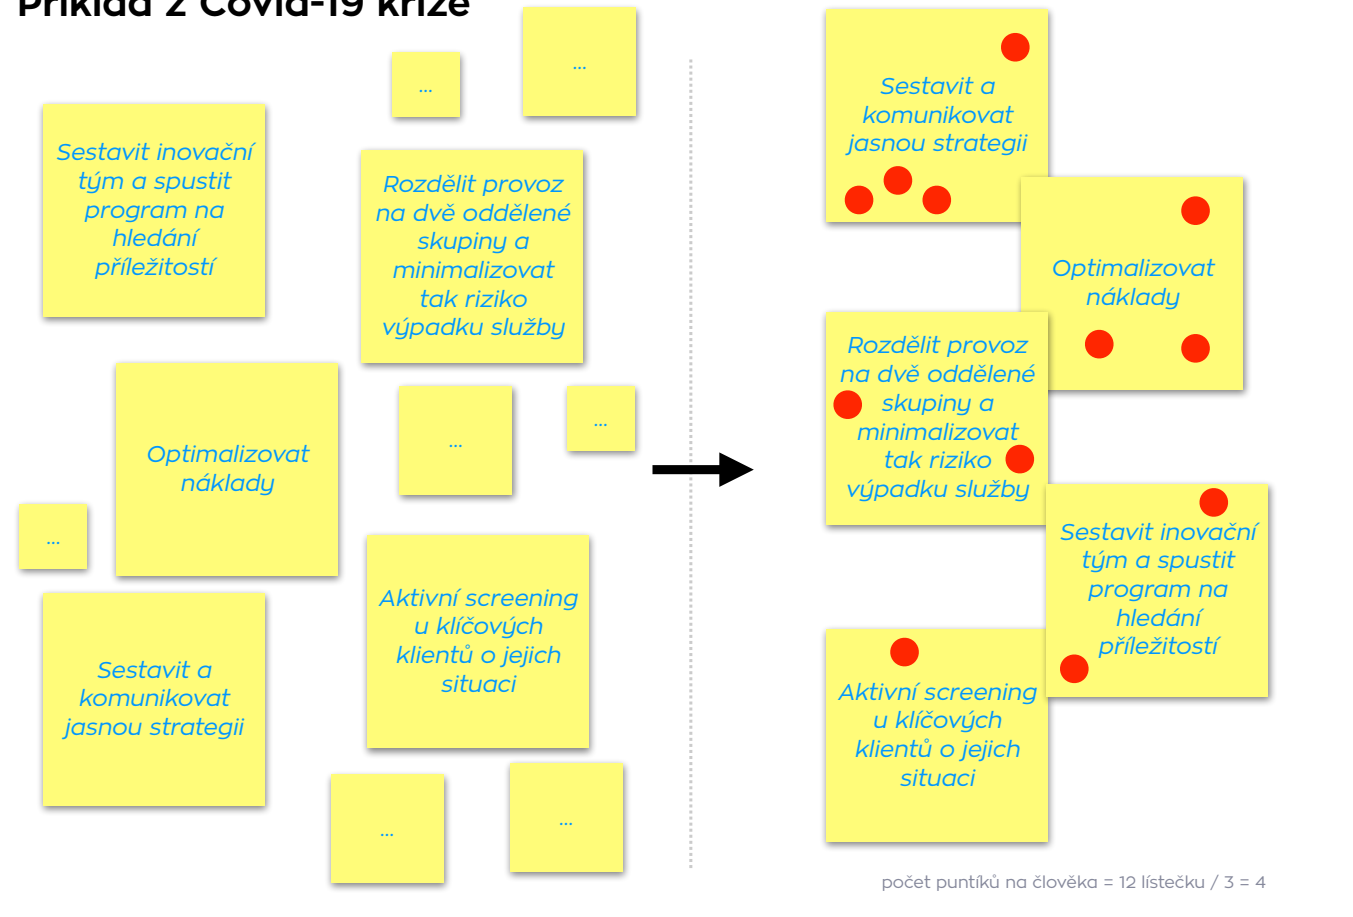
Příklad z Covid-19 krize

...

...

Sestavit inovační tým a spustit program na hledání příležitostí

Rozdělit provoz na dvě oddělené skupiny a minimalizovat tak riziko výpadku služby

...

...

Optimalizovat náklady

...

Sestavit a komunikovat jasnou strategii

Aktivní screening u klíčových klientů o jejich situaci

...

...

Sestavit a komunikovat jasnou strategii

Optimalizovat náklady

Rozdělit provoz na dvě oddělené skupiny a minimalizovat tak riziko výpadku služby

Sestavit inovační tým a spustit program na hledání příležitostí

Aktivní screening u klíčových klientů o jejich situaci

počet puntíků na člověka = 12 lístečku / 3 = 4